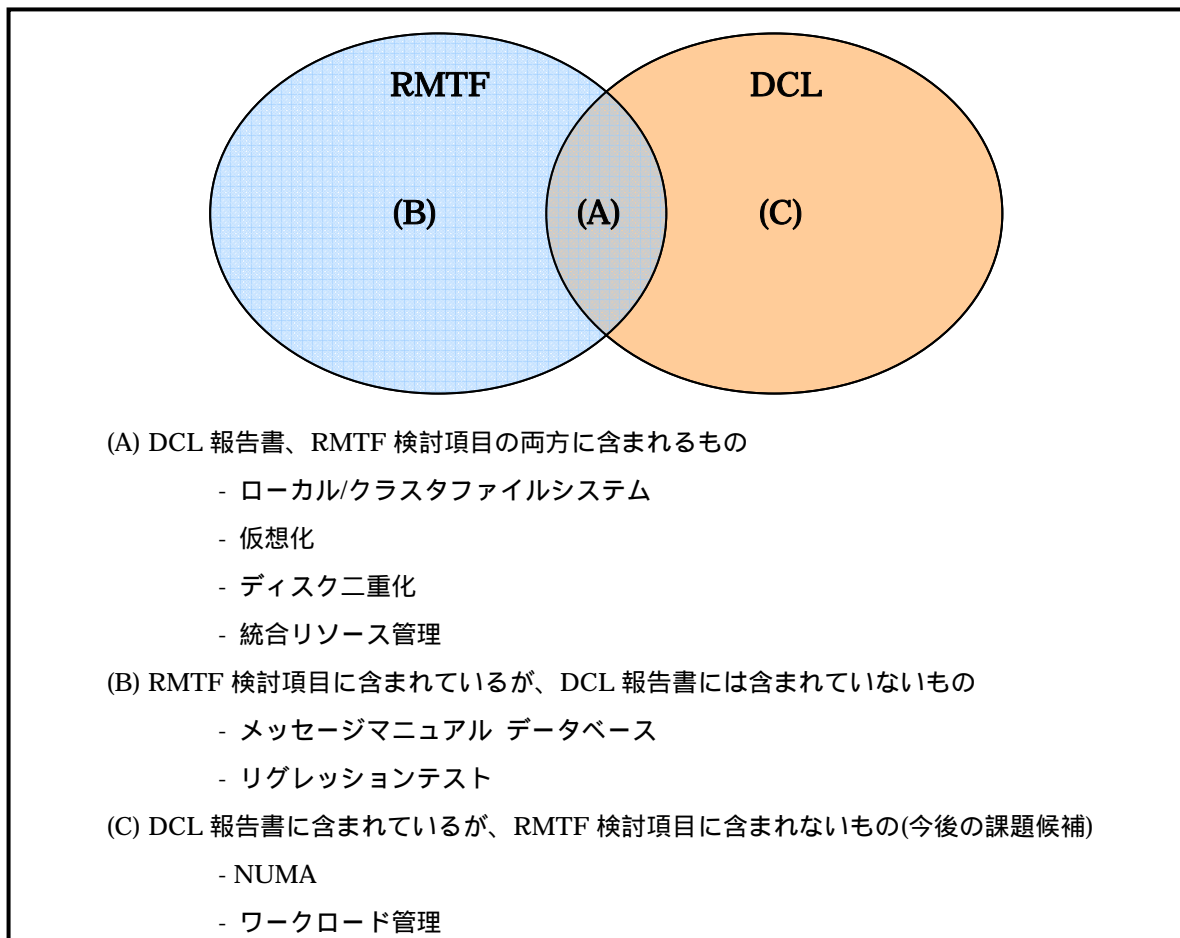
RMTF

DCL

(B)

(A)

(C)

(A) DCL 報告書、RMTF 検討項目の両方に含まれるもの

- ローカル/クラスタファイルシステム

- 仮想化

- ディスク二重化

- 統合リソース管理

(B) RMTF 検討項目に含まれているが、DCL 報告書には含まれていないもの

- メッセージマニュアル データベース

- リグレッションテスト

(C) DCL 報告書に含まれているが、RMTF 検討項目に含まれないもの(今後の課題候補)

- NUMA

- ワークロード管理